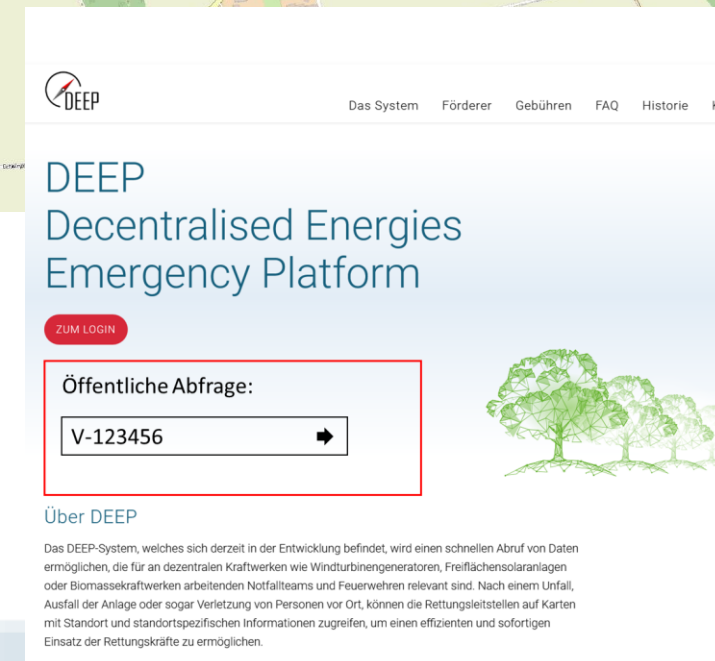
DEEP

Das System Förderer Gebühren FAQ Historie

DEEP
Decentralised Energies
Emergency Platform

ZUM LOGIN

Öffentliche Abfrage:

V-123456

Über DEEP

Das DEEP-System, welches sich derzeit in der Entwicklung befindet, wird einen schnellen Abruf von Daten ermöglichen, die für an dezentralen Kraftwerken wie Windturbinengeneratoren, Freiflächensolaranlagen oder Biomassekraftwerken arbeitenden Notfallteams und Feuerwehren relevant sind. Nach einem Unfall, Ausfall der Anlage oder sogar Verletzung von Personen vor Ort, können die Rettungsleitstellen auf Karten mit Standort und standortspezifischen Informationen zugreifen, um einen effizienten und sofortigen Einsatz der Rettungskräfte zu ermöglichen.